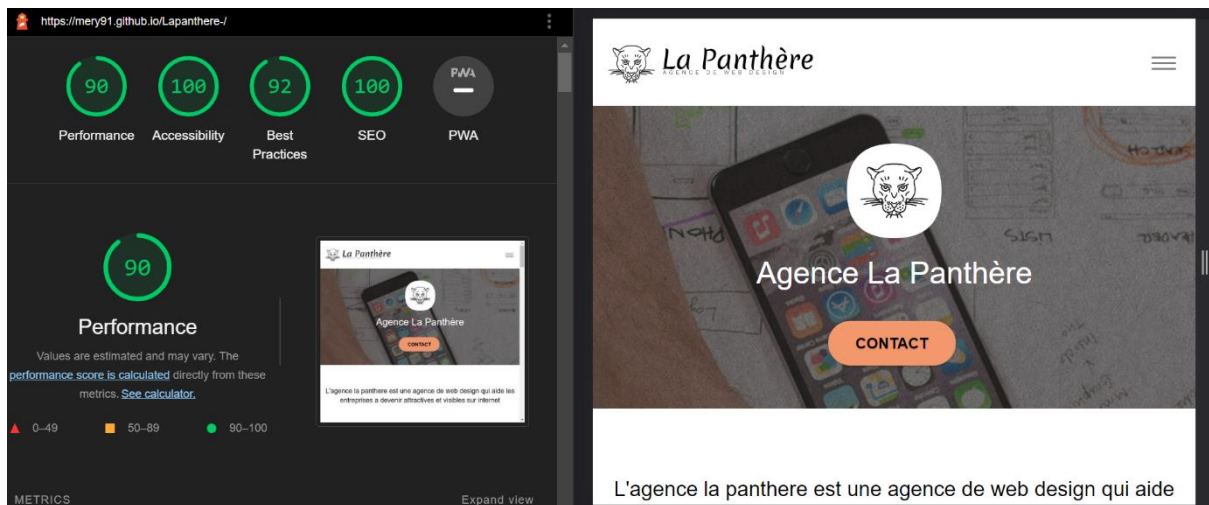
https://mery91.github.io/Lapanthere-/

90
Performance

100
Accessibility

92
Best Practices

100
SEO

PWA
PWA

90

Performance

Values are estimated and may vary. The performance score is calculated directly from these metrics. See calculator.

0–49 50–89 90–100

La Panthère

Agence La Panthère

CONTACT

L'agence la panthere est une agence de web design qui aide les entreprises a devenir attractives et visibles sur internet

METRICS

Expand view

La Panthère
AGENCE DE WEB DESIGN

Agence La Panthère

CONTACT

L'agence la panthere est une agence de web design qui aide